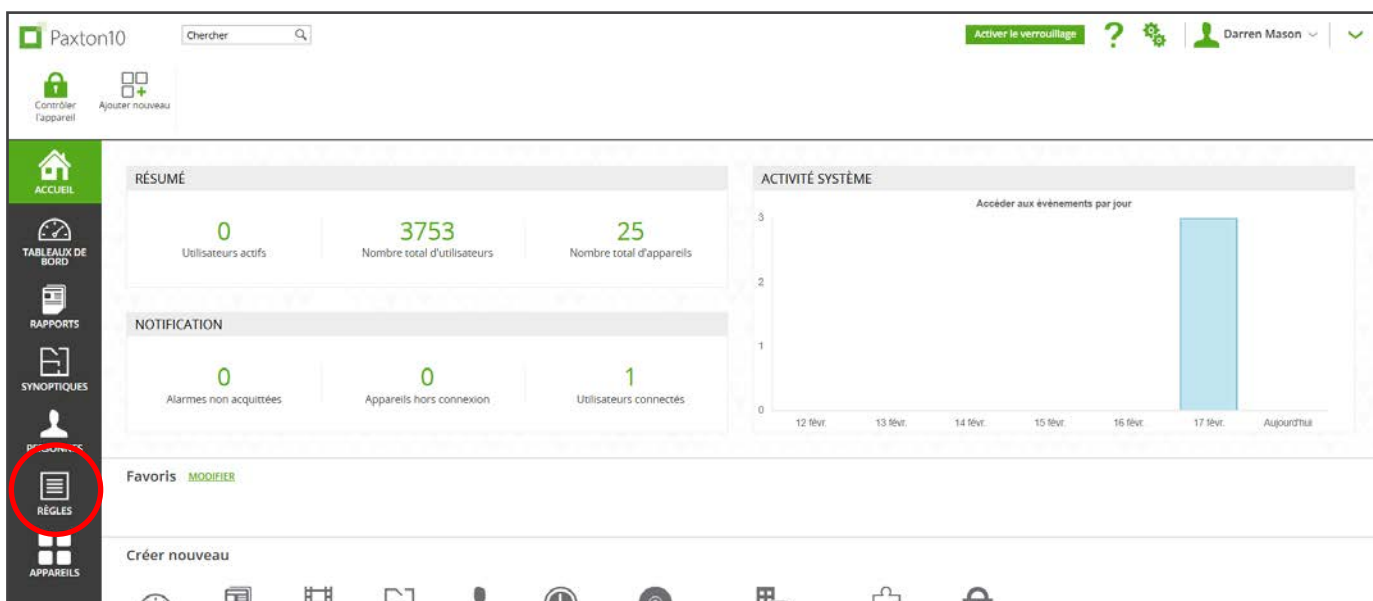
Paxton10

Chercher

Activer le verrouillage

Darren Mason

Contrôler l'appareil

Ajouter nouveau

ACCUEIL

TABLEAUX DE BORD

RAPPORTS

SYNOPTIQUES

PERSONNES

RÈGLES

APPAREILS

RÉSUMÉ

0
Utilisateurs actifs

3753
Nombre total d'utilisateurs

25
Nombre total d'appareils

NOTIFICATION

0
Alarmes non acquittées

0
Appareils hors connexion

1
Utilisateurs connectés

ACTIVITÉ SYSTÈME

Accéder aux événements par jour

3
2
1
0

12 févr.
13 févr.
14 févr.
15 févr.
16 févr.
17 févr.
Aujourd'hui

Favoris MODIFIER

Créer nouveau